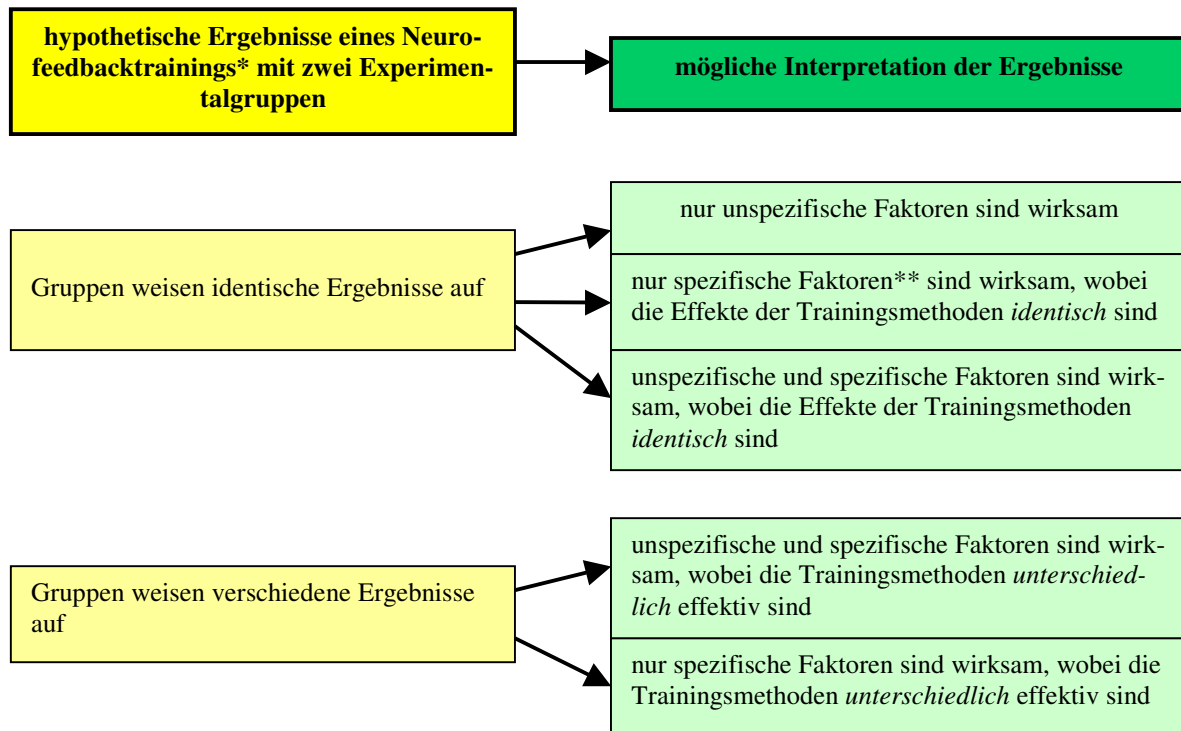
hypothetische Ergebnisse eines Neurofeedbacktrainings* mit zwei Experimentalgruppen

mögliche Interpretation der Ergebnisse

Gruppen weisen identische Ergebnisse auf

nur unspezifische Faktoren sind wirksam

nur spezifische Faktoren** sind wirksam, wobei die Effekte der Trainingsmethoden *identisch* sind

unspezifische und spezifische Faktoren sind wirksam, wobei die Effekte der Trainingsmethoden *identisch* sind

Gruppen weisen verschiedene Ergebnisse auf

unspezifische und spezifische Faktoren sind wirksam, wobei die Trainingsmethoden *unterschiedlich* effektiv sind

nur spezifische Faktoren sind wirksam, wobei die Trainingsmethoden *unterschiedlich* effektiv sind